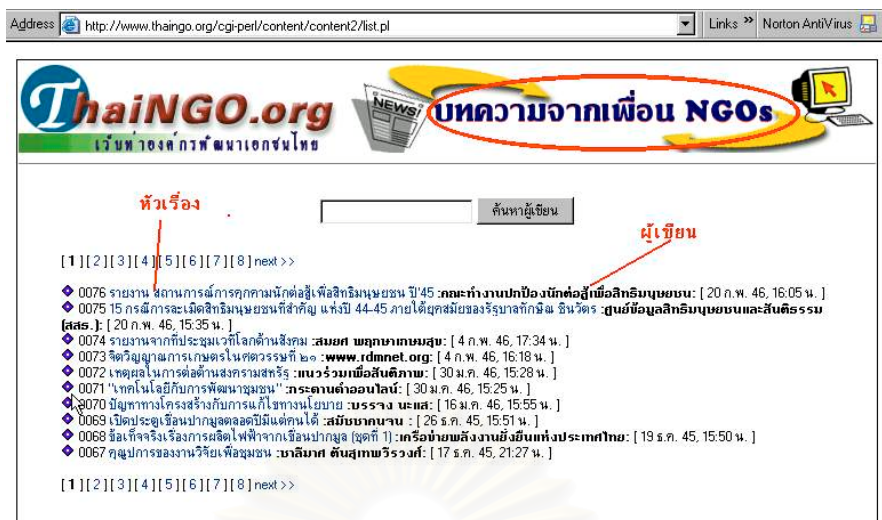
Address http://www.thaingo.org/cgi-perl/content/content2/list.pl Links » Norton AntiVirus

ThaiNGO.org
เว็บท่าองค์กรพัฒนาเอกชนไทย

NEWS

บทความจากเพื่อน NGOs

หัวเรื่อง

ค้นหาผู้เขียน

ผู้เขียน

[ 1 ] [ 2 ] [ 3 ] [ 4 ] [ 5 ] [ 6 ] [ 7 ] [ 8 ] next >>

0076 รายงาน สถานการณ์การคุกคามนักต่อสู้เพื่อสิทธิมนุษยชน ปี'45 :คณะทำงานปกป้องนักต่อสู้เพื่อสิทธิมนุษยชน : [ 20 ก.พ. 46, 16:05 น. ]
0075 15 กรณีการละเมิดสิทธิมนุษยชนที่สำคัญ แห่งปี 44-45 ภายใต้ยุคสมัยของรัฐบาลทักษิณ ชินวัตร :ศูนย์ข้อมูลสิทธิมนุษยชนและสันติธรรม (สสธ.): [ 20 ก.พ. 46, 15:35 น. ]
0074 รายงานจากที่ประชุมเวทีโลกด้านสังคม :สมยศ พฤกษาเกษมสุข: [ 4 ก.พ. 46, 17:34 น. ]
0073 จิตวิญญาณการเกษตรในศตวรรษที่ ๒๑ :www.rdmnet.org: [ 4 ก.พ. 46, 16:18 น. ]
0072 เหตุผลในการต่อต้านสงครามสหรัฐ :แนวร่วมเพื่อสันติภาพ: [ 30 ม.ค. 46, 15:28 น. ]
0071 "เทคโนโลยีกับการพัฒนาชุมชน" :กระดานดำออนไลน์: [ 30 ม.ค. 46, 15:25 น. ]
0070 ปัญหาทางโครงสร้างกับการแก้ไขทางนโยบาย :บรรจง นะแส: [ 16 ม.ค. 46, 15:55 น. ]
0069 เปิดประตูเขื่อนปากมูลตลอดปีมีแต่คนได้ :สมัชชาคนจน : [ 26 ธ.ค. 45, 15:51 น. ]
0068 ข้อเท็จจริงเรื่องการผลิตไฟฟ้าจากเขื่อนปากมูล (ชุดที่ 1) :เครือข่ายพลังงานยั่งยืนแห่งประเทศไทย: [ 19 ธ.ค. 45, 15:50 น. ]
0067 ศูนย์การของงานวิจัยเพื่อชุมชน :ชาลิมาศ ตันสุภาพวิรวงศ์: [ 17 ธ.ค. 45, 21:27 น. ]

[ 1 ] [ 2 ] [ 3 ] [ 4 ] [ 5 ] [ 6 ] [ 7 ] [ 8 ] next >>